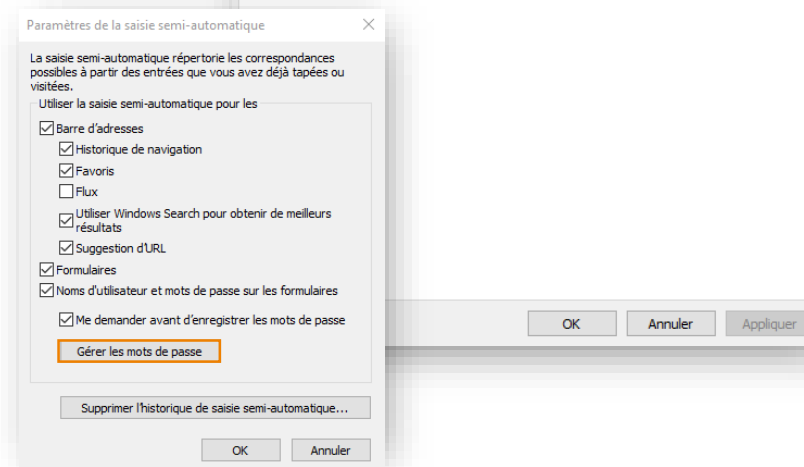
Paramètres de la saisie semi-automatique

La saisie semi-automatique répertorie les correspondances possibles à partir des entrées que vous avez déjà tapées ou visitées.

Utiliser la saisie semi-automatique pour les

Barre d'adresses

Historique de navigation

Favoris

Flux

Utiliser Windows Search pour obtenir de meilleurs résultats

Suggestion d'URL

Formulaires

Noms d'utilisateur et mots de passe sur les formulaires

Me demander avant d'enregistrer les mots de passe

Gérer les mots de passe

Supprimer l'historique de saisie semi-automatique...

OK

Annuler

OK

Annuler

Appliquer